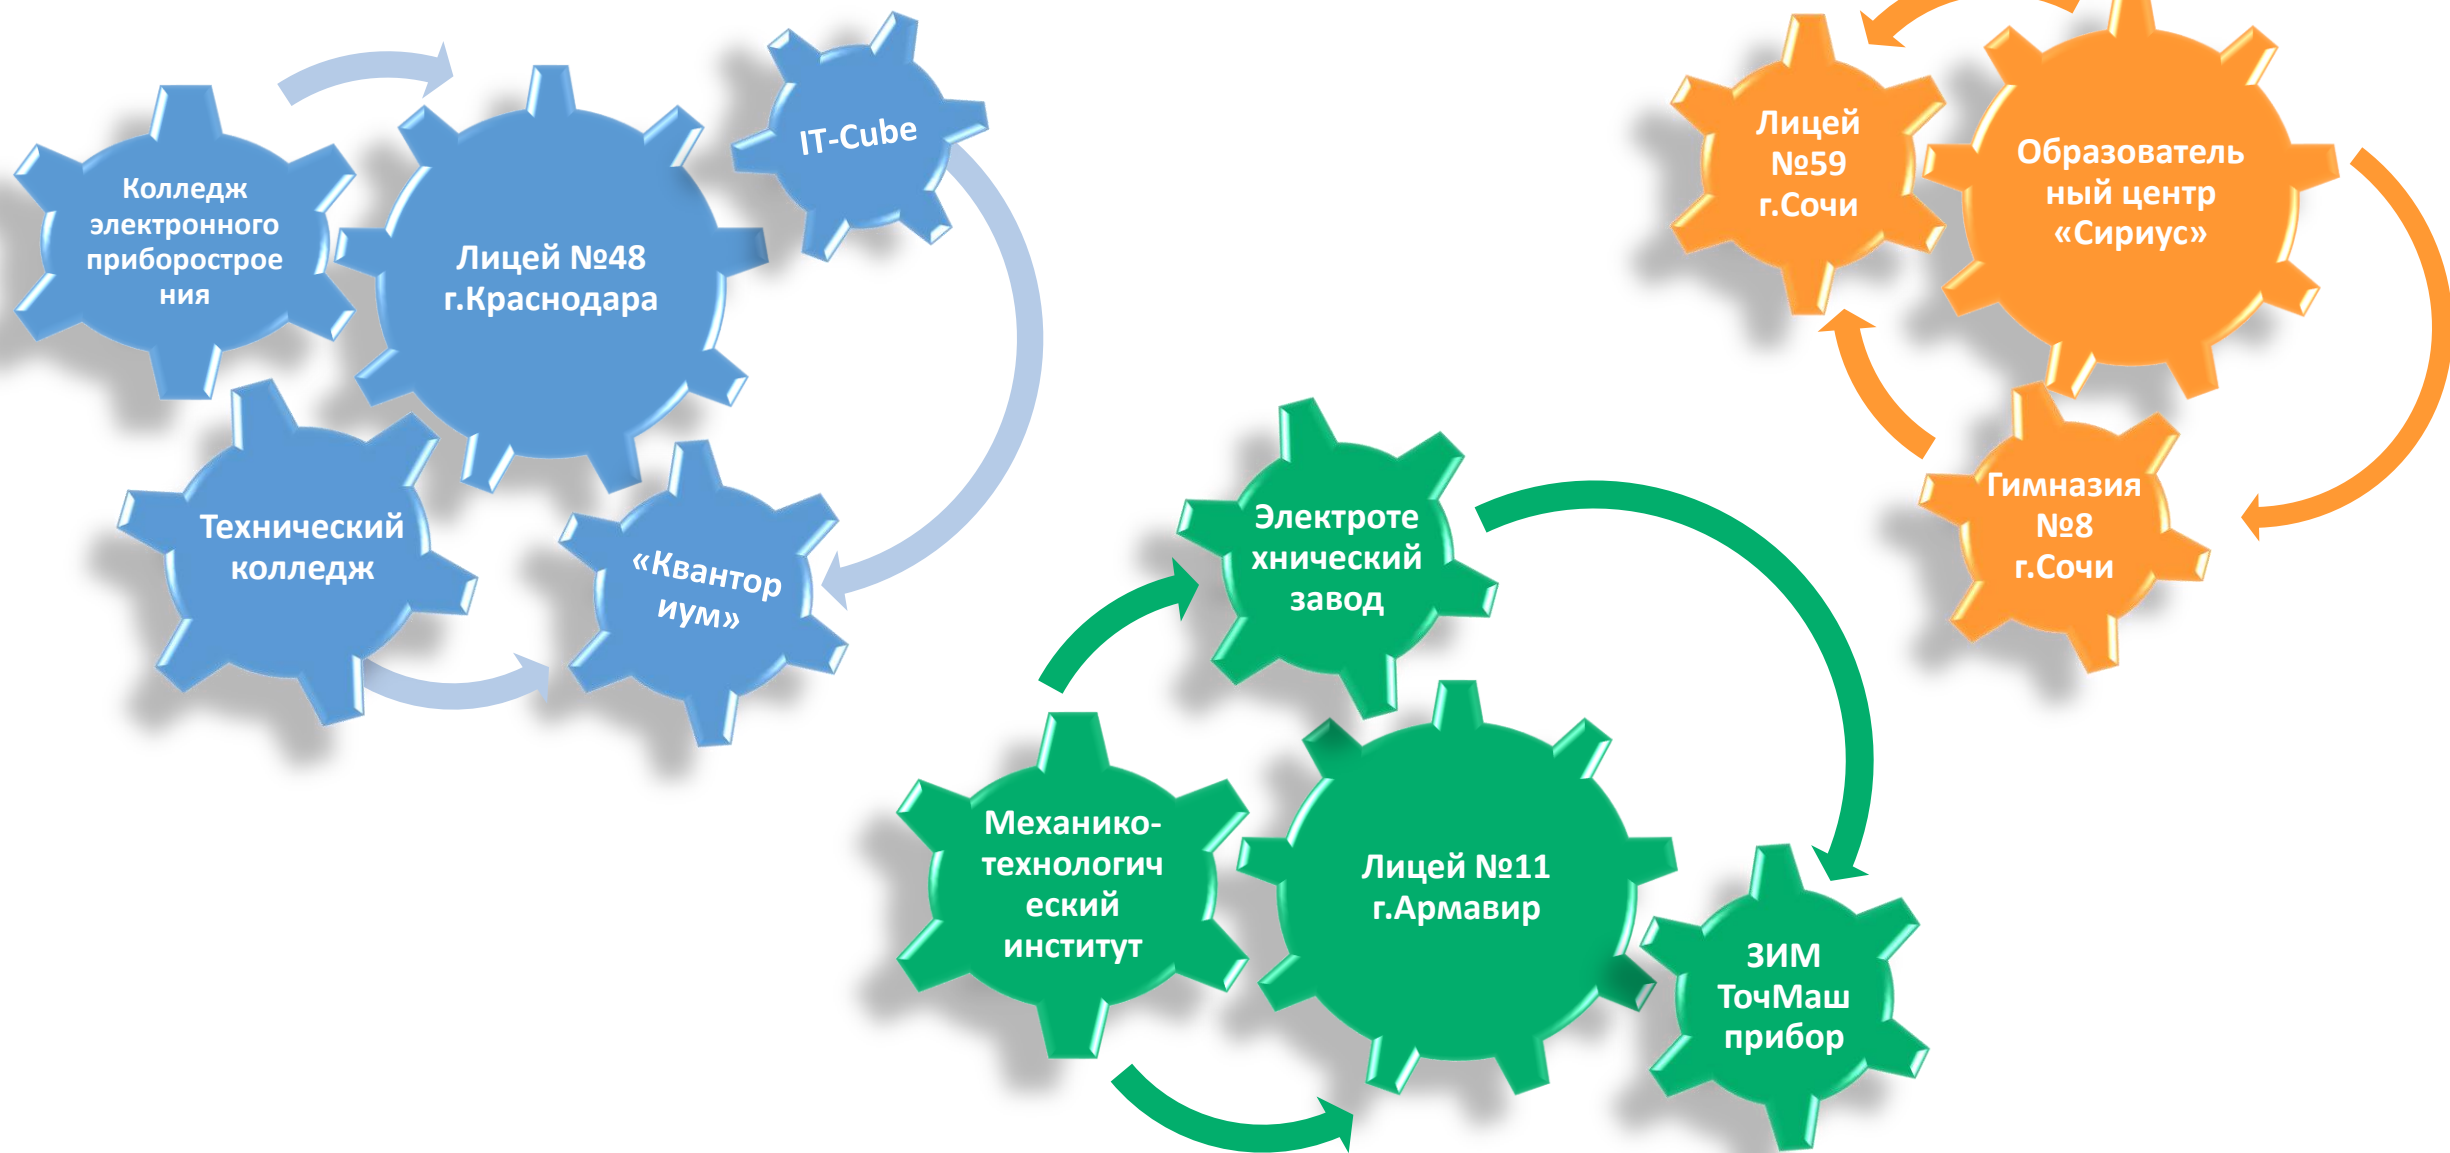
Колледж электронного приборостроения

Лицей №48 г.Краснодара

IT-Cube

Технический колледж

«Кванториум»

Лицей №59 г.Сочи

Образовательный центр «Сириус»

Гимназия №8 г.Сочи

Электротехнический завод

Механико-технологический институт

Лицей №11 г.Армавир

ЗИМ ТочМаш прибор